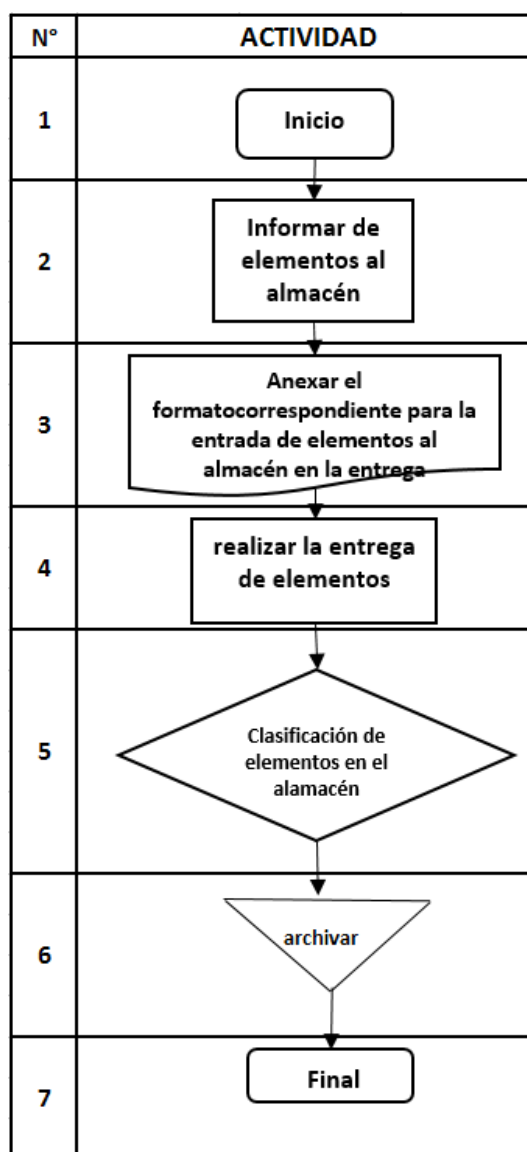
| N° | ACTIVIDAD |
|---|---|
| 1 | Inicio |
| 2 | Informar de elementos al almacén |
| 3 | Anexar el formatocorrespondiente para la entrada de elementos al almacén en la entrega |
| 4 | realizar la entrega de elementos |
| 5 | Clasificación de elementos en el alamacén |
| 6 | archivar |
| 7 | Final |